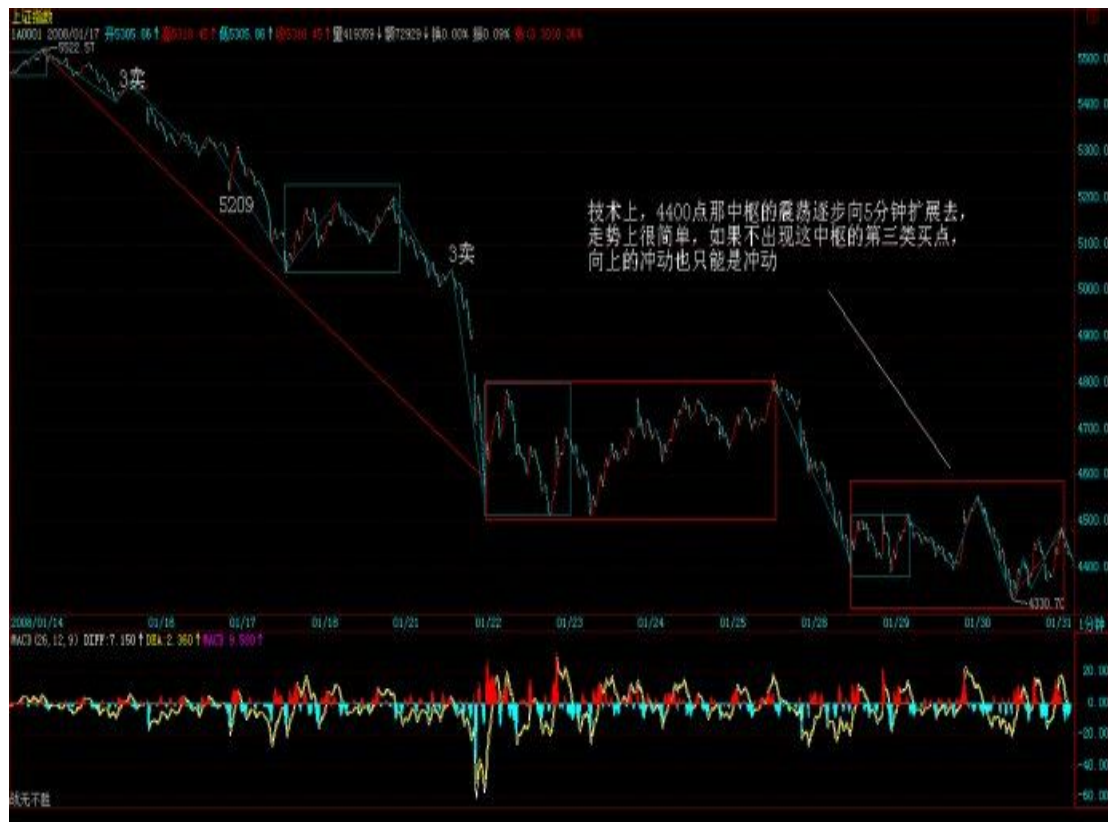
上证指数

1A0001 2008/01/17 开5305.86↑ 高5318.42↑ 低5305.86↑ 收5308.45↑ 量419359↓ 额72929↓ 涨0.00% 振0.09% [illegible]

5522.57

3卖

5209

3卖

技术上，4400点那中枢的震荡逐步向5分钟扩展去，走势上很简单，如果不出现这中枢的第三类买点，向上的冲动也只能是冲动

4330.70

5500.00
5400.00
5300.00
5200.00
5100.00
5000.00
4900.00
4800.00
4700.00
4600.00
4500.00
4400.00

2008/01/14 01/16 01/17 01/18 01/21 01/22 01/23 01/24 01/25 01/28 01/29 01/30 01/31 1分钟

MACD(26,12,9) DIFF:7.150↑ DEA:2.360↑ MACD:9.580↑

20.00
0.00
-20.00
-40.00
-60.00

战无不胜